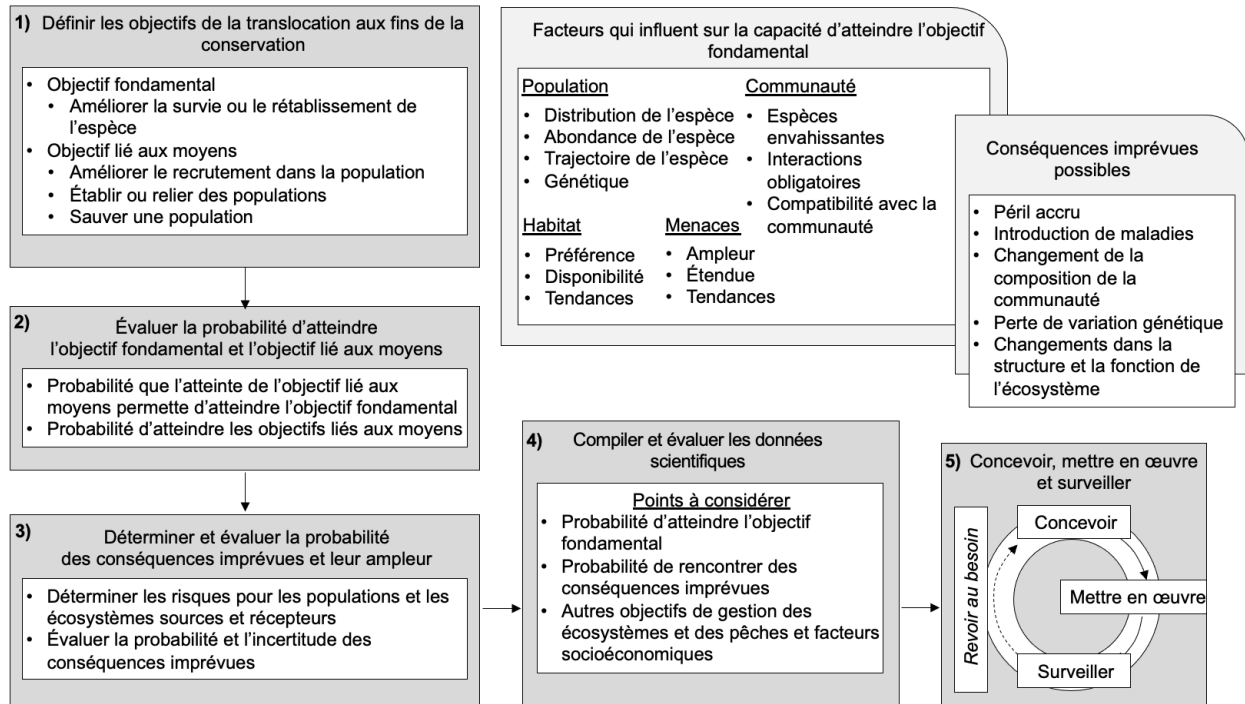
1) Définir les objectifs de la translocation aux fins de la conservation

- Objectif fondamental
  - Améliorer la survie ou le rétablissement de l'espèce
- Objectif lié aux moyens
  - Améliorer le recrutement dans la population
  - Établir ou relier des populations
  - Sauver une population

2) Évaluer la probabilité d'atteindre l'objectif fondamental et l'objectif lié aux moyens

- Probabilité que l'atteinte de l'objectif lié aux moyens permette d'atteindre l'objectif fondamental
- Probabilité d'atteindre les objectifs liés aux moyens

3) Déterminer et évaluer la probabilité des conséquences imprévues et leur ampleur

- Déterminer les risques pour les populations et les écosystèmes sources et récepteurs
- Évaluer la probabilité et l'incertitude des conséquences imprévues

Facteurs qui influent sur la capacité d'atteindre l'objectif fondamental

Population
- Distribution de l'espèce
- Abondance de l'espèce
- Trajectoire de l'espèce
- Génétique

Communauté
- Espèces envahissantes
- Interactions obligatoires
- Compatibilité avec la communauté

Habitat
- Préférence
- Disponibilité
- Tendances

Menaces
- Ampleur
- Étendue
- Tendances

Conséquences imprévues possibles

- Péril accru
- Introduction de maladies
- Changement de la composition de la communauté
- Perte de variation génétique
- Changements dans la structure et la fonction de l'écosystème

4) Compiler et évaluer les données scientifiques

Points à considérer
- Probabilité d'atteindre l'objectif fondamental
- Probabilité de rencontrer des conséquences imprévues
- Autres objectifs de gestion des écosystèmes et des pêches et facteurs socioéconomiques

5) Concevoir, mettre en œuvre et surveiller

Revoir au besoin

Concevoir

Mettre en œuvre

Surveiller